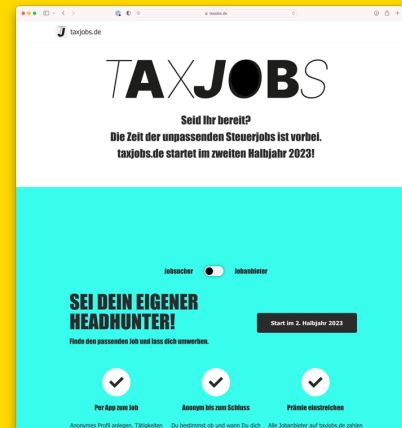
taxjobs.de

taxjobs.de

TAXJOBS

Seid Ihr bereit?
Die Zeit der unpassenden Steuerjobs ist vorbei.
taxjobs.de startet im zweiten Halbjahr 2023!

Jobsucher Jobanbieter

SEI DEIN EIGENER HEADHUNTER!

Finde den passenden Job und lass dich umwerben.

Start im 2. Halbjahr 2023

Per App zum Job

Anonymes Profil anlegen, Tätigkeiten

Anonym bis zum Schluss

Du bestimmst ob und wann Du dich

Prämie einstreichen

Alle Jobanbieter auf taxjobs.de zahlen